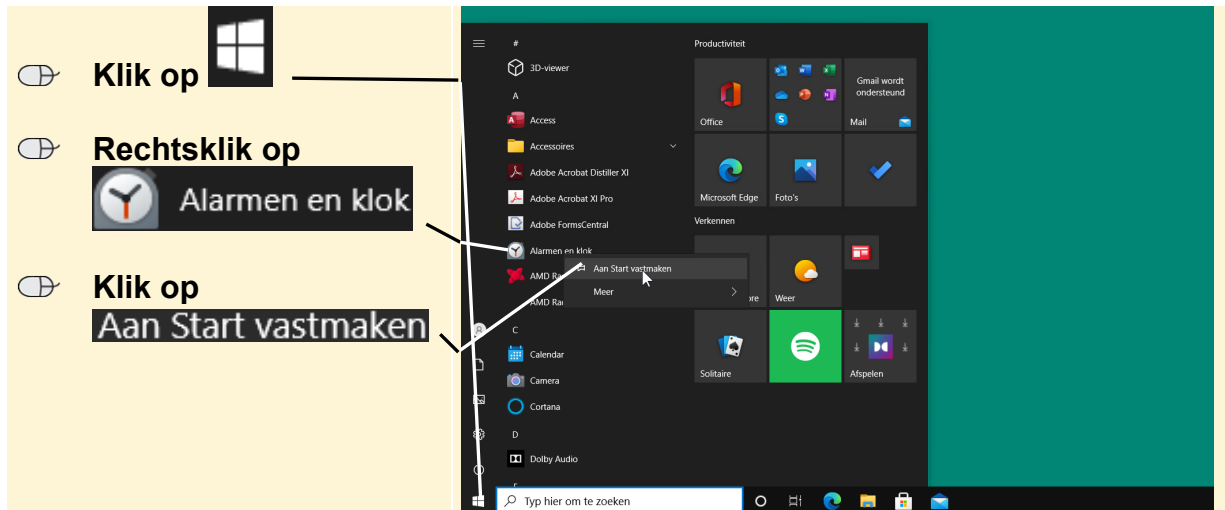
Klik op

Rechtsklik op
Alarmen en klok

Klik op
Aan Start vastmaken

#
3D-viewer
A
Access
Accessoires
Adobe Acrobat Distiller XI
Adobe Acrobat XI Pro
Adobe FormsCentral
Alarmen en klok
AMD Ra
AMD Ra
C
Calendar
Camera
Cortana
D
Dolby Audio

Aan Start vastmaken
Meer

Productiviteit
Office
Gmail wordt ondersteund
Mail
Microsoft Edge
Foto's
Verkennen
ore
Weer
Solitaire
Afspelen

Typ hier om te zoeken